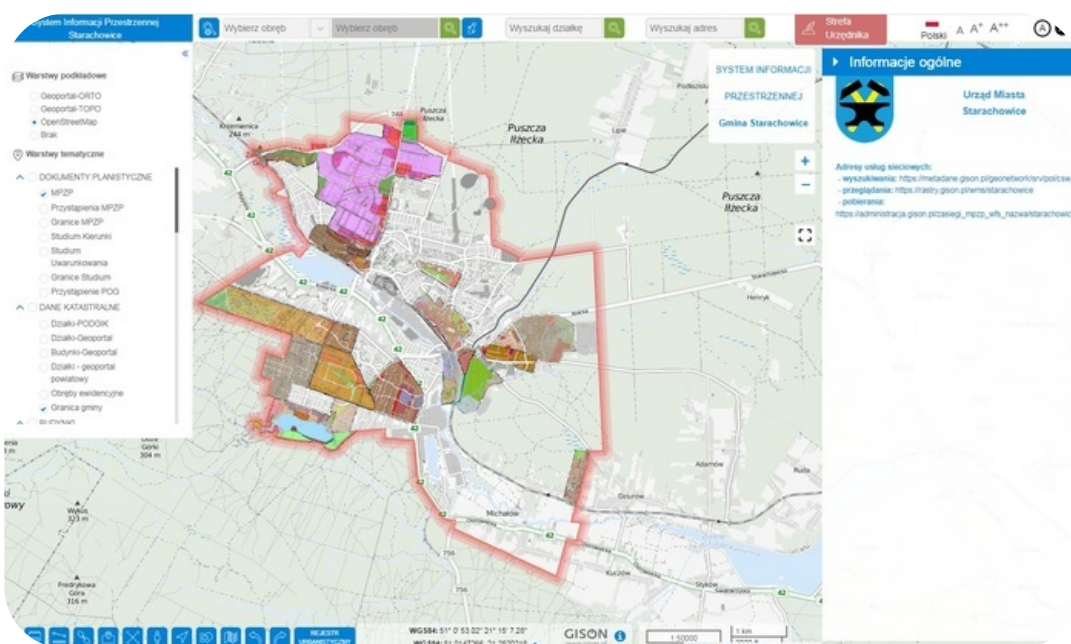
System Informacji Przestrzennej Starachowice

Wybierz obręb
Wybierz obręb
Wyszukaj działkę
Wyszukaj adres
Strefa Urzędnika
Polski A A⁺ A⁺⁺

Warstwy podkładowe
Geoportal-ORTO
Geoportal-TOPO
OpenStreetMap
Brak

Warstwy tematyczne
DOKUMENTY PLANISTYCZNE
MPZP
Przystąpienia MPZP
Granice MPZP
Studium Kierunki
Studium Uwarunkowania
Granice Studium
Przystąpienie POG
DANE KATASTRALNE
Działki-PODGiK
Działki-Geoportal
Budynki-Geoportal
Działki - geoportal powiatowy
Obręby ewidencyjne
Granica gminy
BUDYNKI

SYSTEM INFORMACJI PRZESTRZENNEJ
Gmina Starachowice

Informacje ogólne
Urząd Miasta Starachowice

Adresy usług sieciowych:
- wyszukiwania: https://metadane.gison.pl/geonetwork/srv/pol/csw
- przeglądania: https://rastry.gison.pl/wms/starachowice
- pobierania:
https://administracja.gison.pl/zasiegi_mpzp_wfs_nazwa/starachowice

Puszcza Iłżecka
Puszcza Iłżecka
Krzemienica 244 m
Puszcze Iłżecka
Lipie
Henryk
Adamów
Ruda
Dziurów
Michałów
Kuczów
Styków
Wykus 323 m
Fredrykowa Góra 316 m
Ostra Górki 304 m
owy
42
42
42
744
756

REJESTR URBANISTYCZNY
WGS84: 51° 0' 53.02" 21° 15' 7.26"
GISON
1:50000
1 km